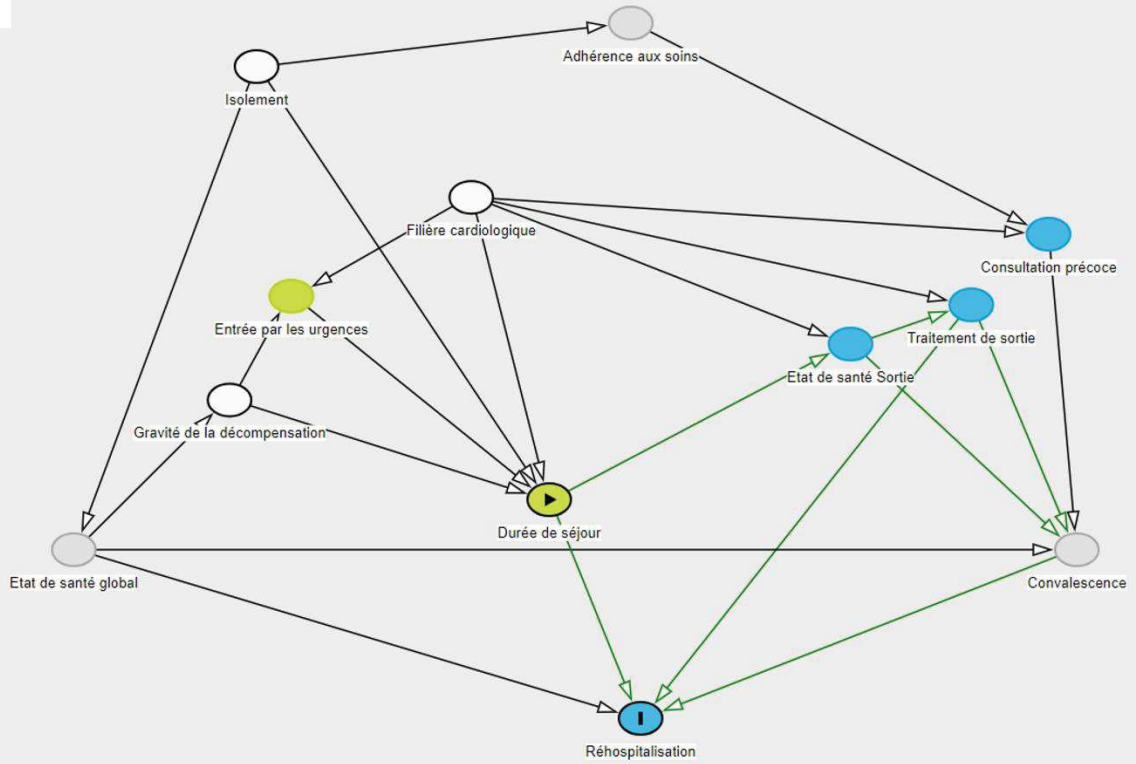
Adhérence aux soins

Isolement

Filière cardiologique

Consultation précoce

Entrée par les urgences

Traitement de sortie

Etat de santé Sortie

Gravité de la décompensation

Durée de séjour

Etat de santé global

Convalescence

Réhospitalisation